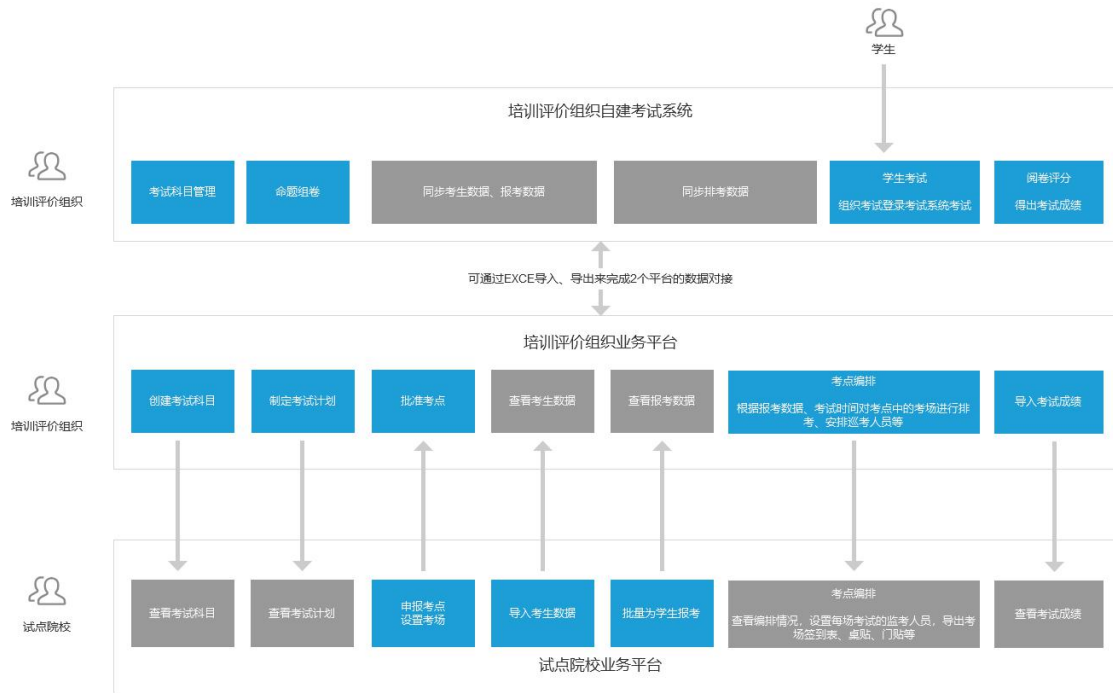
学生

培训评价组织自建考试系统

培训评价组织

考试科目管理

命题组卷

同步考生数据、报考数据

同步排考数据

学生考试
组织考试登录考试系统考试

阅卷评分
得出考试成绩

可通过EXCE导入、导出来完成2个平台的数据对接

培训评价组织业务平台

培训评价组织

创建考试科目

制定考试计划

批准考点

查看考生数据

查看报考数据

考点编排
根据报考数据、考试时间对考点中的考场进行排考、安排巡考人员等

导入考试成绩

试点院校

查看考试科目

查看考试计划

申报考点
设置考场

导入考生数据

批量为学生报考

考点编排
查看编排情况，设置每场考试的监考人员，导出考场签到表、桌贴、门贴等

查看考试成绩

试点院校业务平台